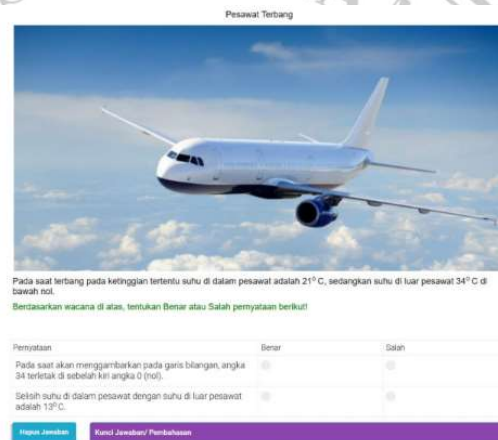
Pesawat Terbang

Pada saat terbang pada ketinggian tertentu suhu di dalam pesawat adalah $21^0$ C, sedangkan suhu di luar pesawat $34^0$ C di bawah nol.

Berdasarkan wacana di atas, tentukan Benar atau Salah pernyataan berikut!

| Pernyataan | Benar | Salah |
|---|---|---|
| Pada saat akan menggambarkan pada garis bilangan, angka 34 terletak di sebelah kiri angka 0 (nol). | | |
| Selisih suhu di dalam pesawat dengan suhu di luar pesawat adalah $13^0$C. | | |

Hapus Jawaban

Kunci Jawaban/ Pembahasan